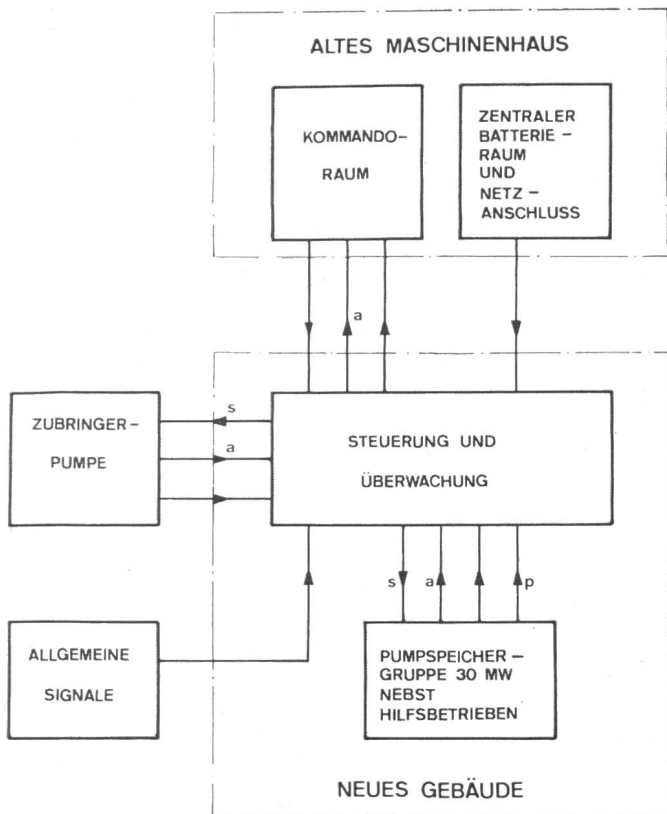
ALTES MASCHINENHAUS

KOMMANDO-RAUM

ZENTRALER BATTERIE-RAUM UND NETZ-ANSCHLUSS

a

ZUBRINGER-PUMPE

s

a

STEUERUNG UND ÜBERWACHUNG

s

a

p

ALLGEMEINE SIGNALE

PUMPSPEICHER-GRUPPE 30 MW NEBST HILFSBETRIEBEN

NEUES GEBÄUDE